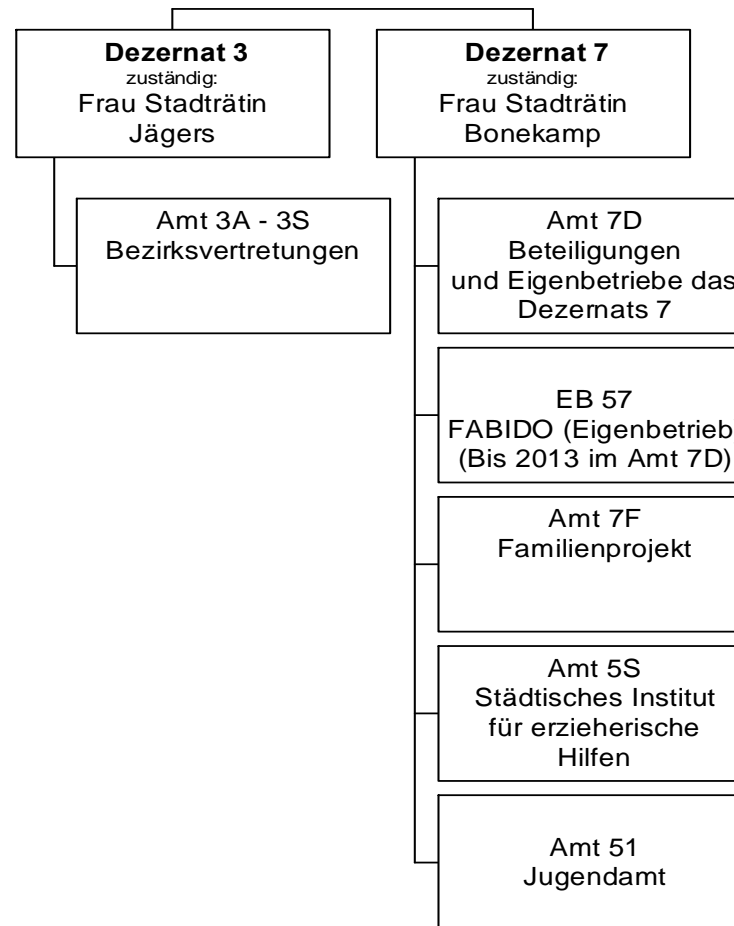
**Dezernat 3**
zuständig:
Frau Stadträtin Jägers

**Dezernat 7**
zuständig:
Frau Stadträtin Bonekamp

Amt 3A - 3S
Bezirksvertretungen

Amt 7D
Beteiligungen und Eigenbetriebe das Dezernats 7

EB 57
FABIDO (Eigenbetrieb
(Bis 2013 im Amt 7D)

Amt 7F
Familienprojekt

Amt 5S
Städtisches Institut für erzieherische Hilfen

Amt 51
Jugendamt